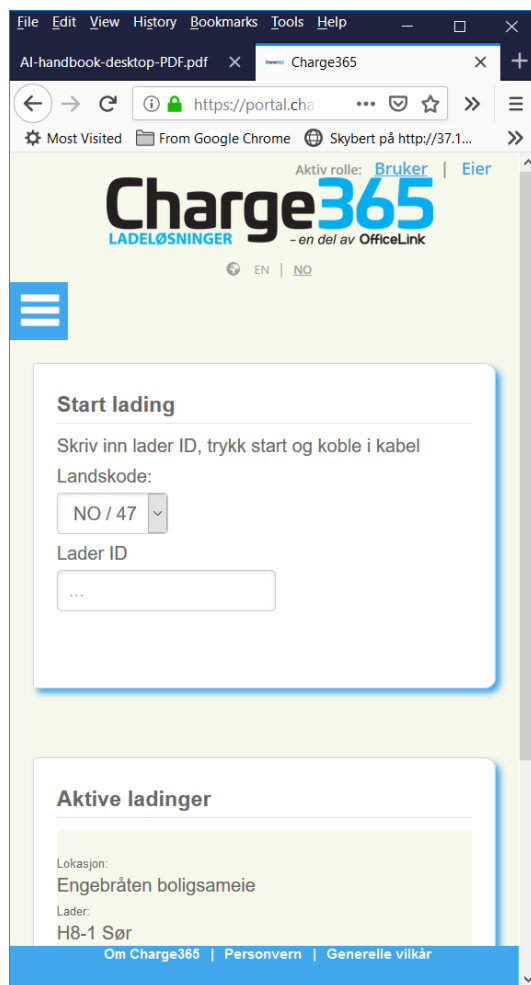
File Edit View History Bookmarks Tools Help

AI-handbook-desktop-PDF.pdf ×
Charge365 ×
+

https://portal.cha

Most Visited
From Google Chrome
Skybert på http://37.1...

Aktiv rolle: Bruker | Eier

Charge365
LADELØSNINGER
- en del av OfficeLink

EN | NO

Start lading

Skriv inn lader ID, trykk start og koble i kabel

Landskode:

NO / 47

Lader ID

...

Aktive ladinger

Lokasjon:
Engebråten boligsameie

Lader:
H8-1 Sør

Om Charge365 | Personvern | Generelle vilkår